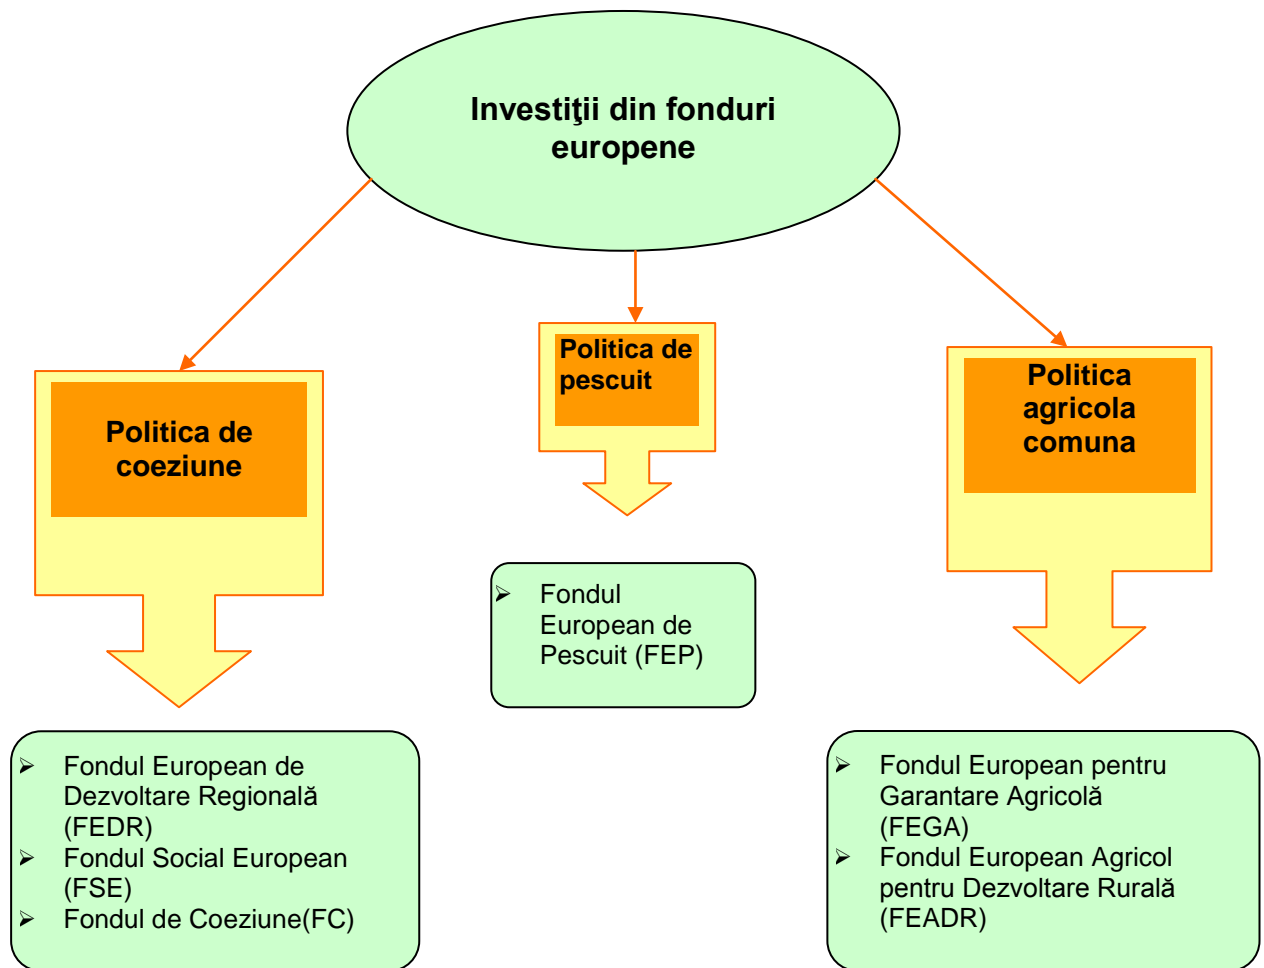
Investiţii din fonduri europene

Politica de coeziune

➢ Fondul European de Dezvoltare Regională (FEDR)
➢ Fondul Social European (FSE)
➢ Fondul de Coeziune(FC)

Politica de pescuit

➢ Fondul European de Pescuit (FEP)

Politica agricola comuna

➢ Fondul European pentru Garantare Agricolă (FEGA)
➢ Fondul European Agricol pentru Dezvoltare Rurală (FEADR)